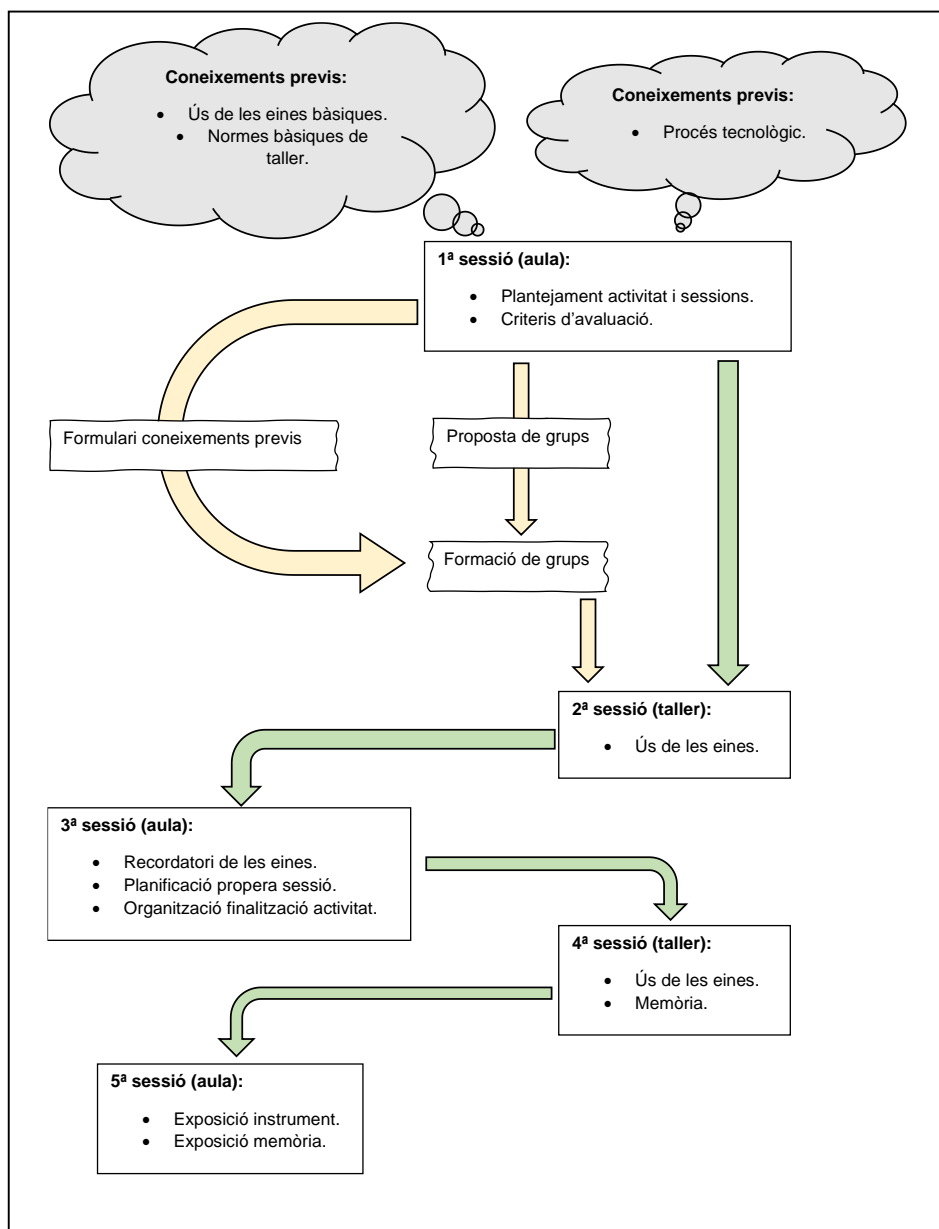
**Coneixements previs:**

- Ús de les eines bàsiques.
- Normes bàsiques de taller.

**Coneixements previs:**

- Procés tecnològic.

**1ª sessió (aula):**

- Plantejament activitat i sessions.
- Criteris d'avaluació.

Formulari coneixements previs

Proposta de grups

Formació de grups

**2ª sessió (taller):**

- Ús de les eines.

**3ª sessió (aula):**

- Recordatori de les eines.
- Planificació propera sessió.
- Organització finalització activitat.

**4ª sessió (taller):**

- Ús de les eines.
- Memòria.

**5ª sessió (aula):**

- Exposició instrument.
- Exposició memòria.